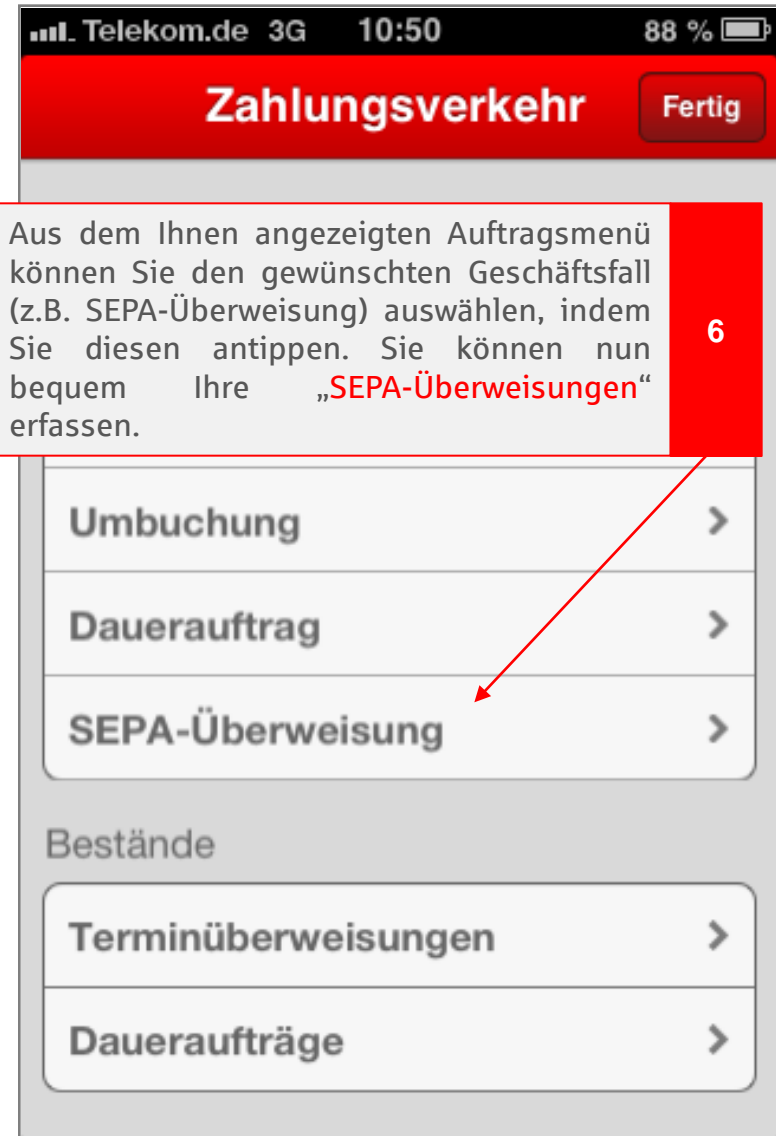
Telekom.de 3G 10:50 88 %

Zahlungsverkehr

Fertig

Aus dem Ihnen angezeigten Auftragsmenü können Sie den gewünschten Geschäftsfall (z.B. SEPA-Überweisung) auswählen, indem Sie diesen antippen. Sie können nun bequem Ihre „SEPA-Überweisungen“ erfassen.

6

Umbuchung

Dauerauftrag

SEPA-Überweisung

Bestände

Terminüberweisungen

Daueraufträge